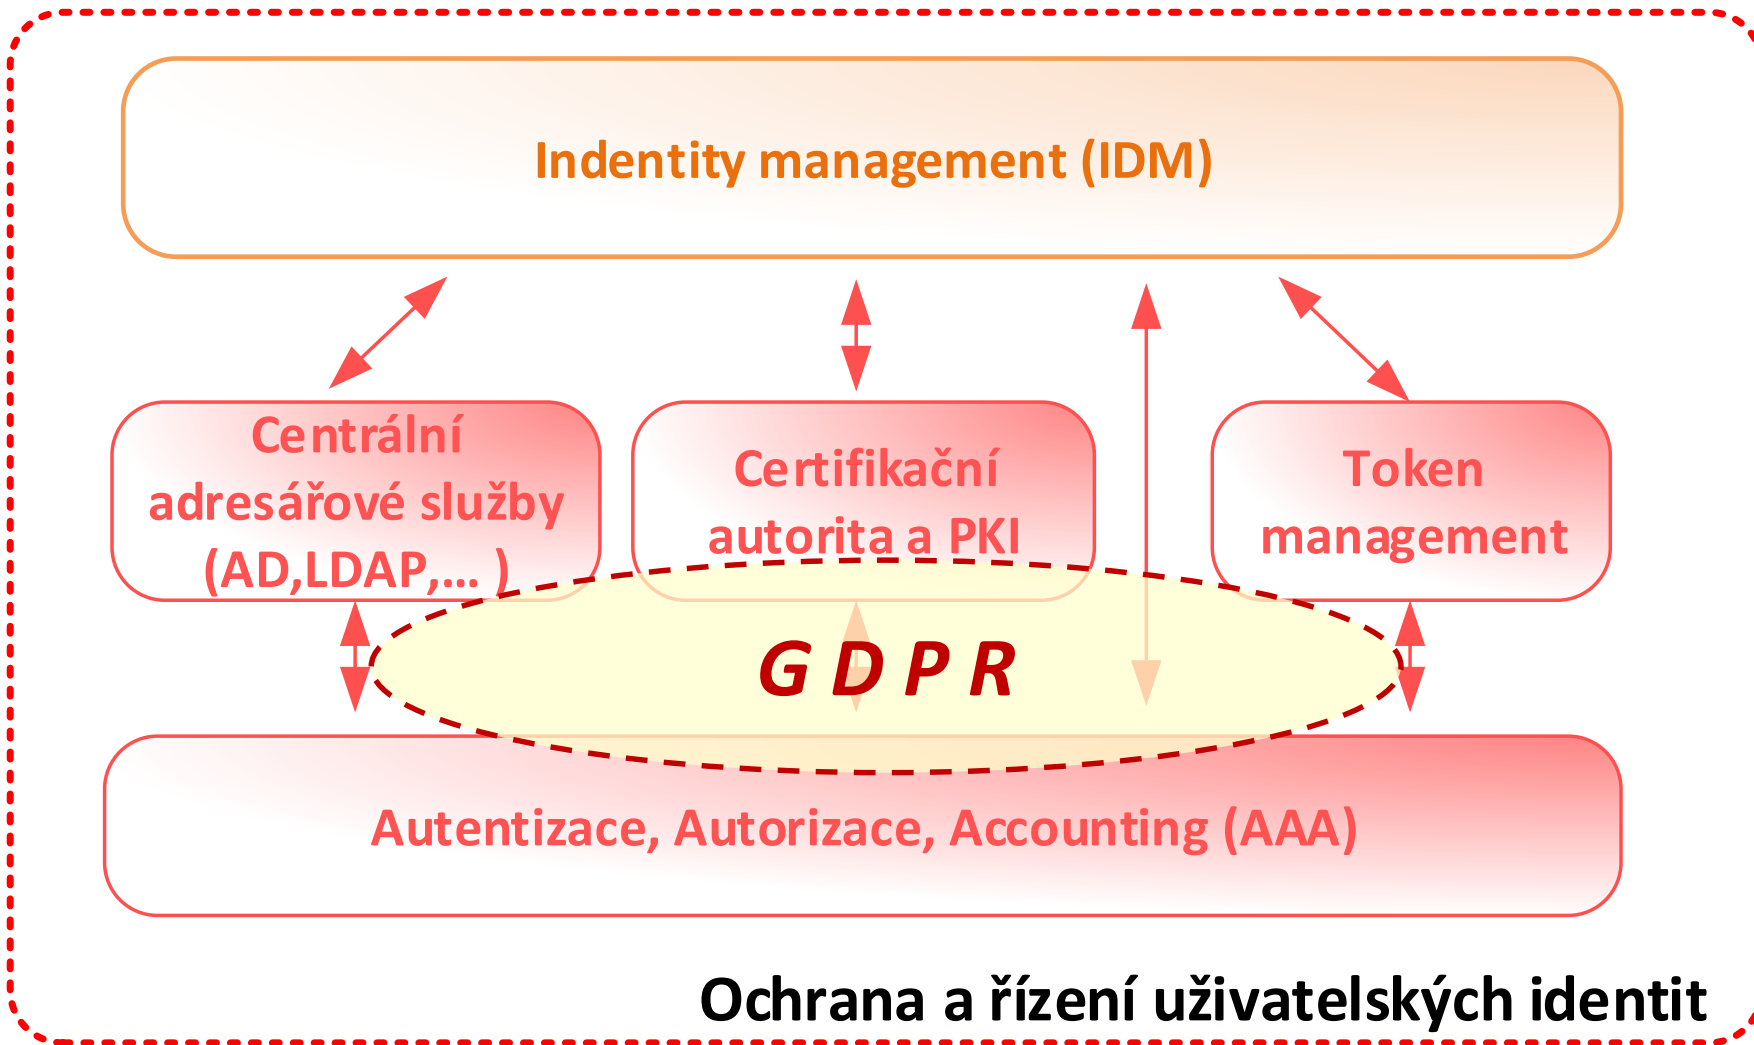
Indentity management (IDM)

Centrální adresářové služby (AD,LDAP,... )

Certifikační autorita a PKI

Token management

G D P R

Autentizace, Autorizace, Accounting (AAA)

Ochrana a řízení uživatelských identit